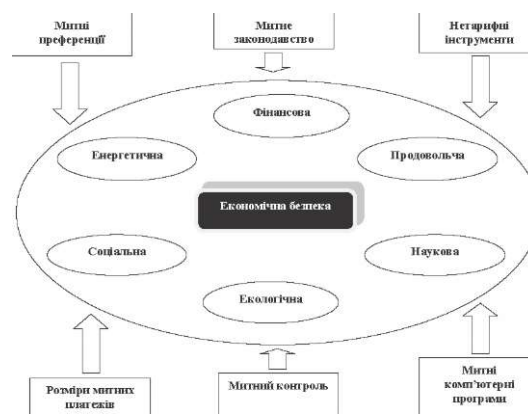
Митні преференції

Митне законодавство

Нетарифні інструменти

Фінансова

Енергетична

Продовольча

Економічна безпека

Соціальна

Наукова

Екологічна

Розміри митних платежів

Митний контроль

Митні комп'ютерні програми